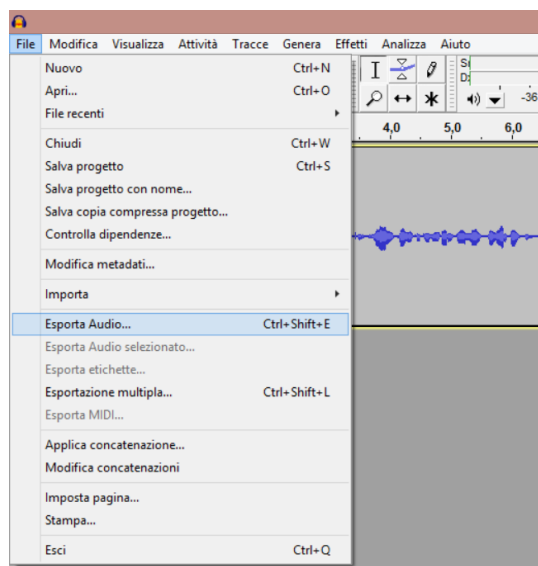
File Modifica Visualizza Attività Tracce Genera Effetti Analizza Aiuto

Nuovo Ctrl+N
Apri... Ctrl+O
File recenti

Chiudi Ctrl+W
Salva progetto Ctrl+S
Salva progetto con nome...
Salva copia compressa progetto...
Controlla dipendenze...

Modifica metadati...

Importa

Esporta Audio... Ctrl+Shift+E
Esporta Audio selezionato...
Esporta etichette...
Esportazione multipla... Ctrl+Shift+L
Esporta MIDI...

Applica concatenazione...
Modifica concatenazioni

Imposta pagina...
Stampa...

Esci Ctrl+Q

S
D
-36
4,0 5,0 6,0